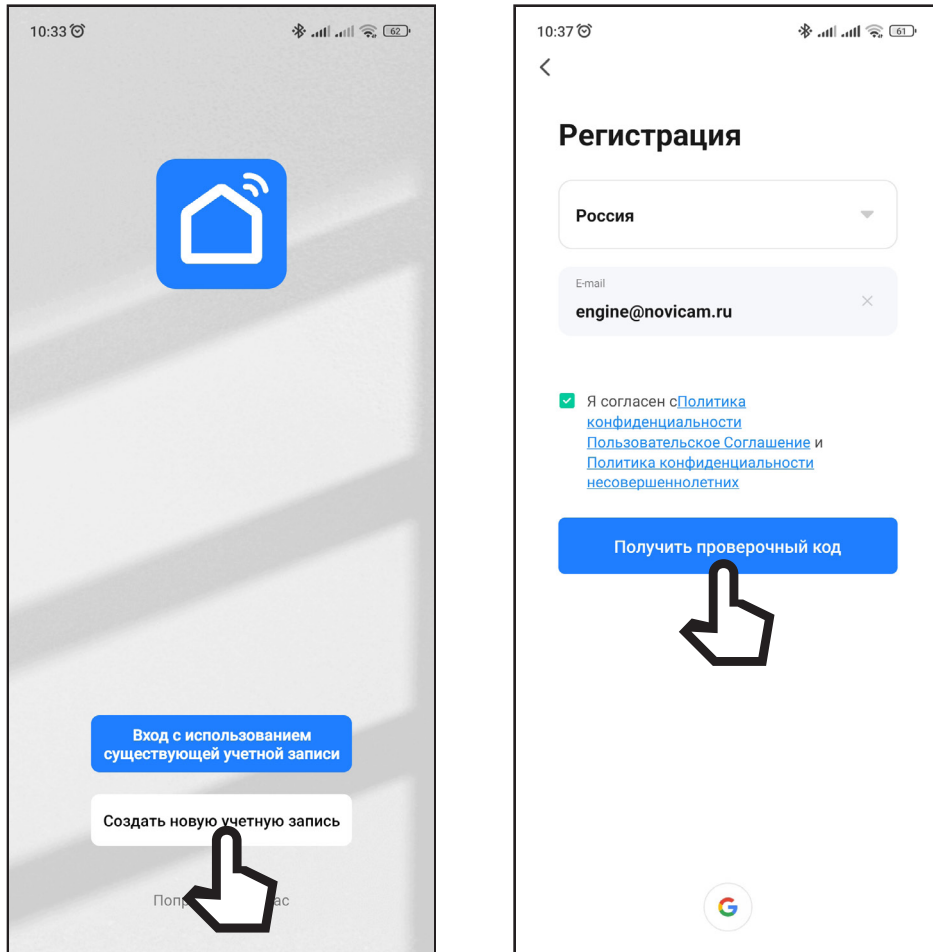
10:33

62

Вход с использованием существующей учетной записи

Создать новую учетную запись

Попр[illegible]ас

10:37

61

<

Регистрация

Россия

E-mail

engine@novicam.ru

Я согласен сПолитика конфиденциальности Пользовательское Соглашение и Политика конфиденциальности несовершеннолетних

Получить проверочный код

G